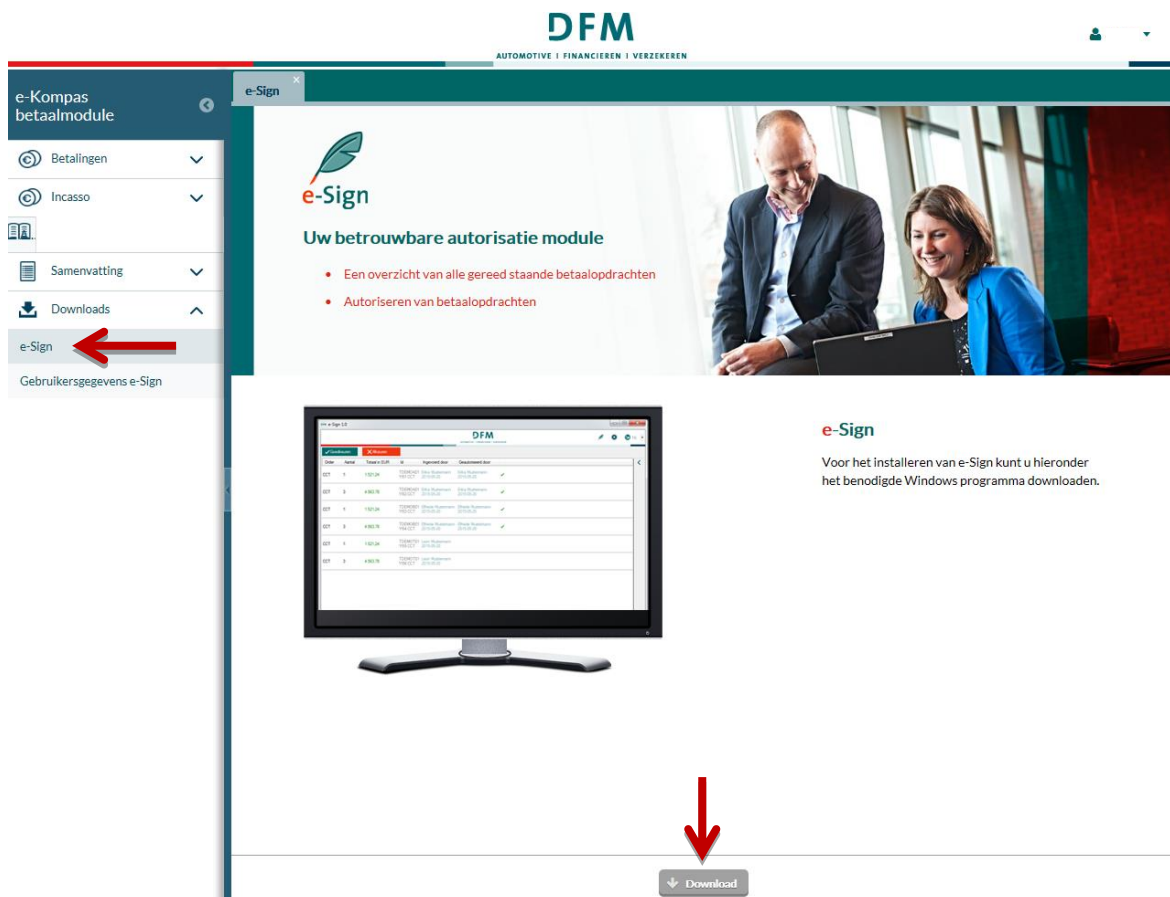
DFM
AUTOMOTIVE | FINANCIEREN | VERZEKEREN

e-Kompas betaalmodule

Betalingen

Incasso

Samenvatting

Downloads

e-Sign

Gebruikersgegevens e-Sign

e-Sign

e-Sign

Uw betrouwbare autorisatie module

- Een overzicht van alle gereed staande betaalopdrachten
- Autoriseren van betaalopdrachten

DFM

e-Sign

Voor het installeren van e-Sign kunt u hieronder het benodigde Windows programma downloaden.

Download